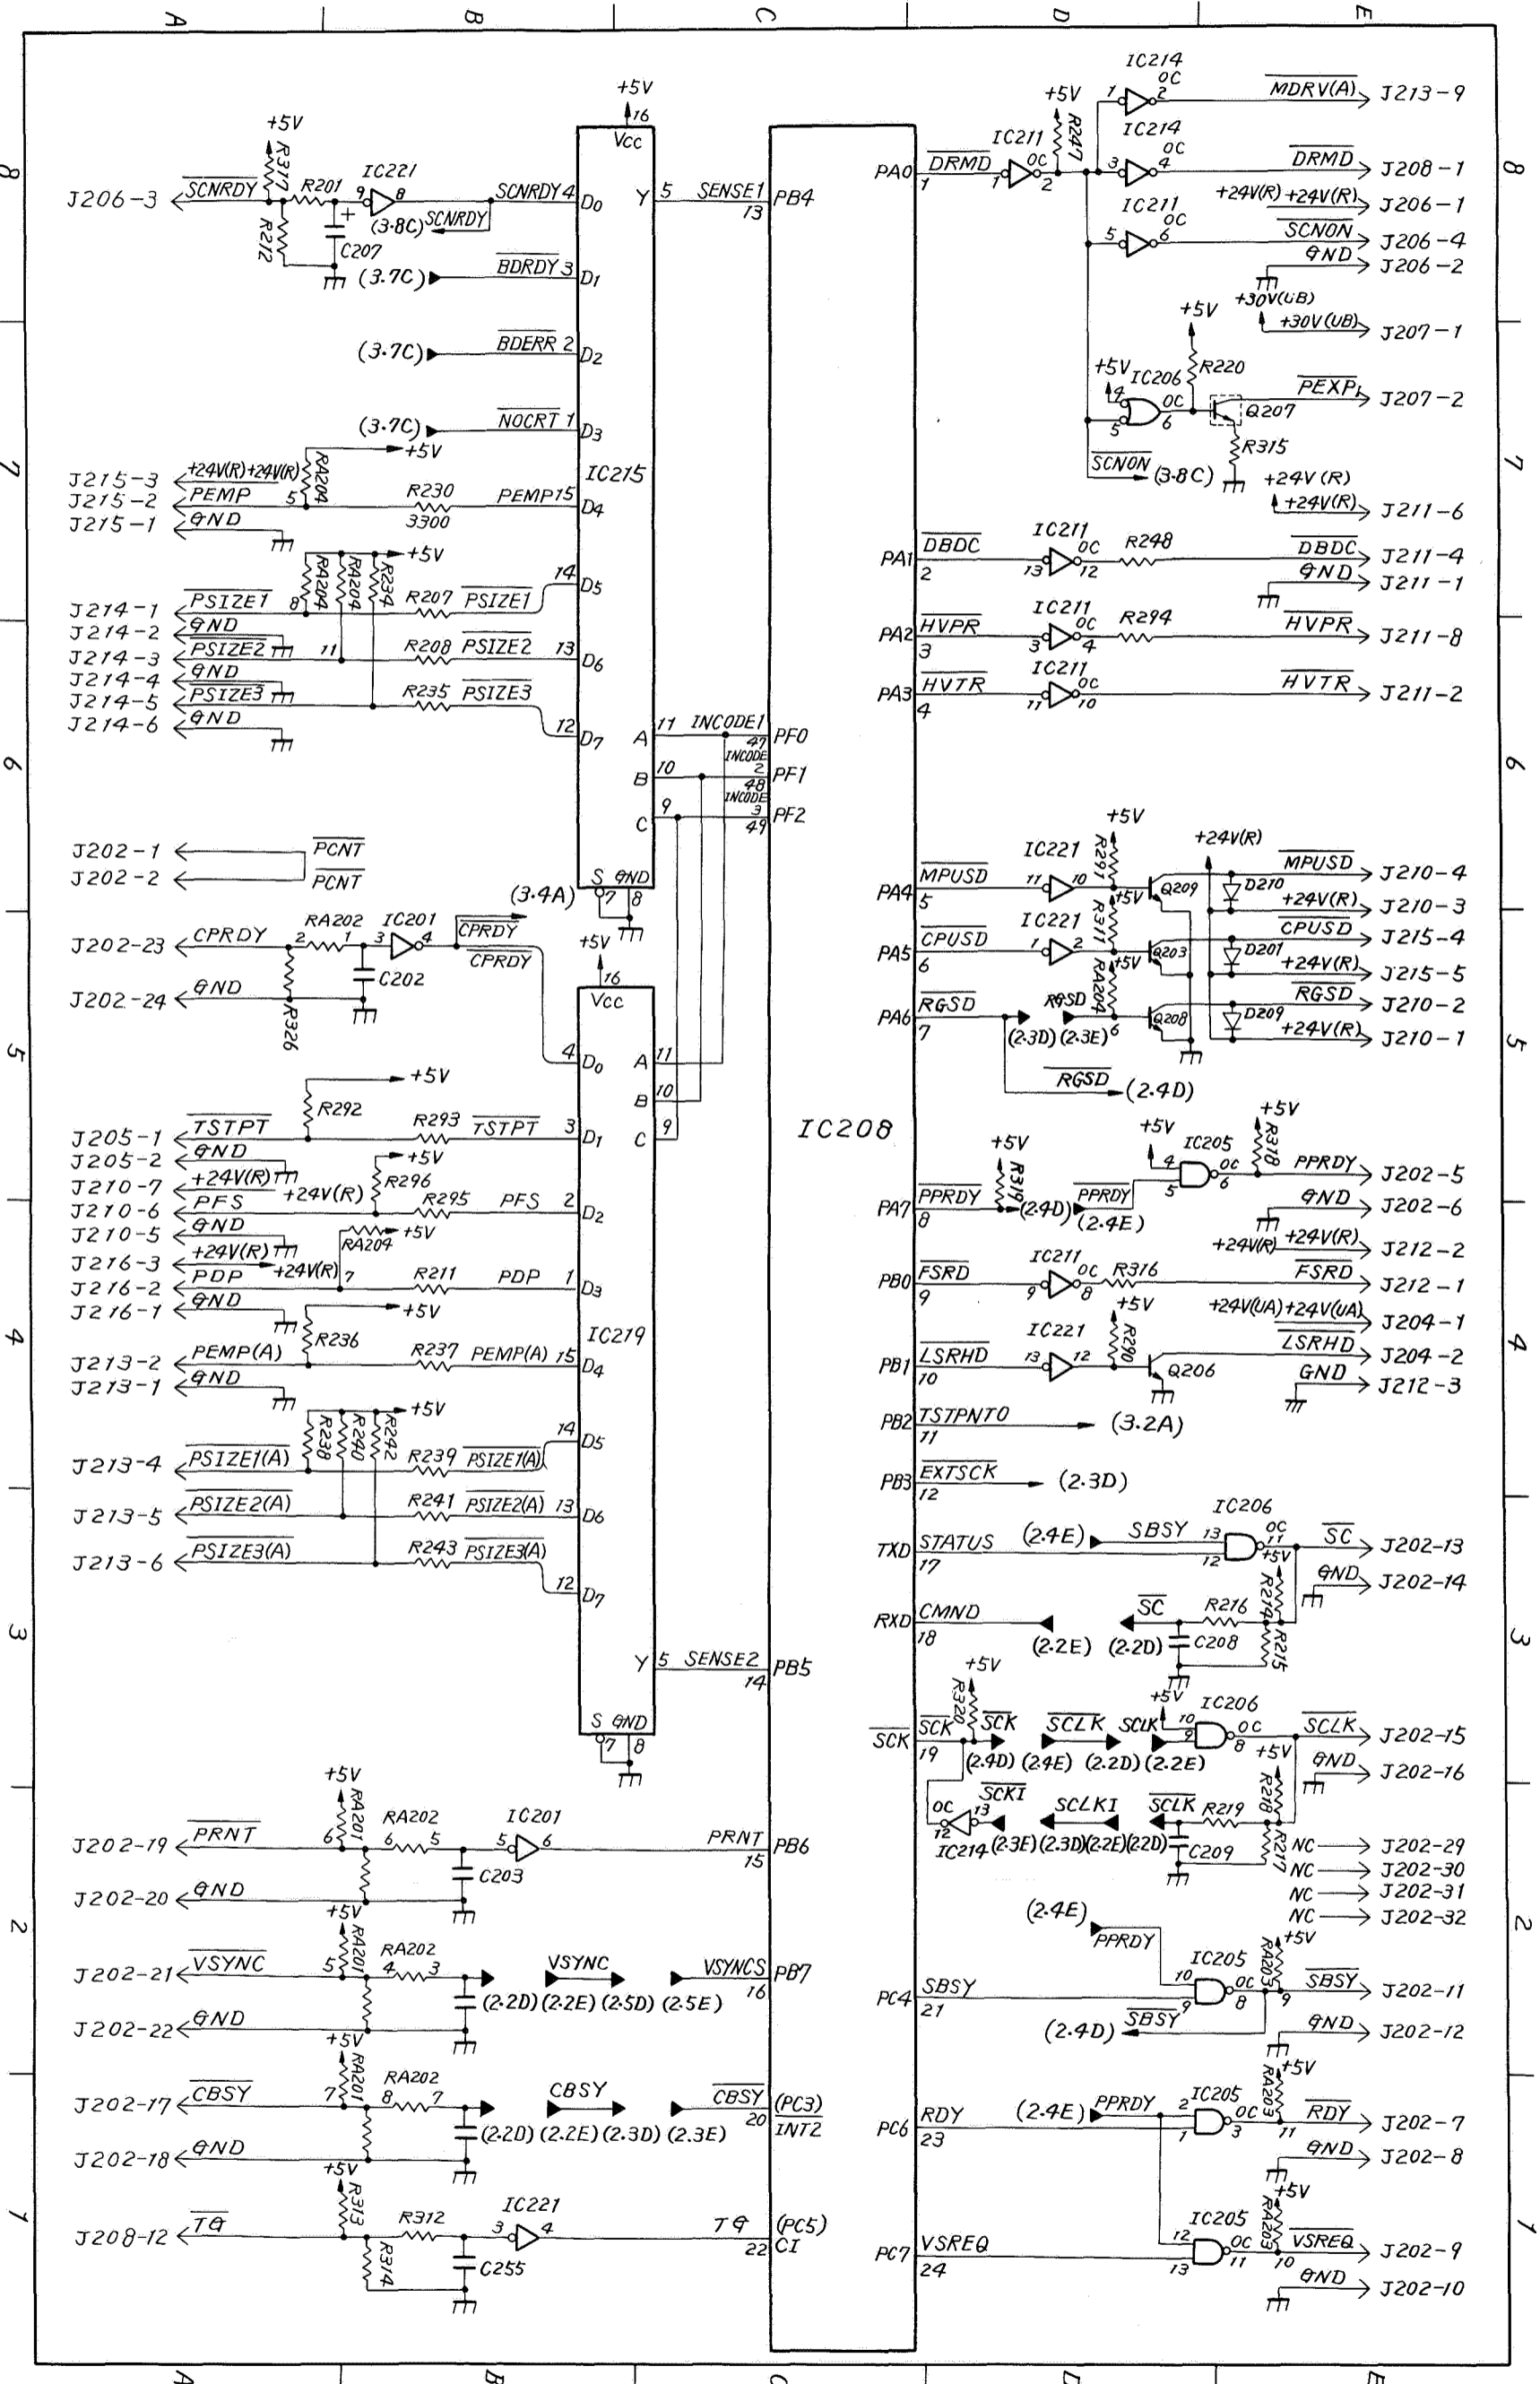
A B C D E

8 7 6 5 4 3 2 1

+5V
16
Vcc
+5V
R317
R212
J206-3 $\overline{SCNRDY}$
R201
IC221
9 8
(3.8C) $\overline{SCNRDY}$
C207
$\overline{SCNRDY}$ 4 D0
Y 5 SENSE1 PB4
13
(3.7C) $\overline{BDRDY}$ 3 D1
(3.7C) $\overline{BDERR}$ 2 D2
(3.7C) $\overline{NOCRT}$ 1 D3
+5V
RA204
J215-3 +24V(R) +24V(R)
J215-2 PEMP 5
J215-1 GND
R230
3300
PEMP 15 D4
IC215
+5V
RA204 RA204 R234
J214-1 $\overline{PSIZE1}$ 8
J214-2 GND
J214-3 $\overline{PSIZE2}$
J214-4 GND
J214-5 $\overline{PSIZE3}$
J214-6 GND
R207 $\overline{PSIZE1}$ 14 D5
11 R208 $\overline{PSIZE2}$ 13 D6
R235 $\overline{PSIZE3}$ 12 D7
11 INCODE1 A PF0
47
INCODE 2
10 B PF1
48
INCODE 3
9 C PF2
49
J202-1 $\overline{PCNT}$
J202-2 $\overline{PCNT}$
S GND
7 8
(3.4A)
J202-23 CPRDY
RA202 2 1
IC201 3 4
$\overline{CPRDY}$
$\overline{CPRDY}$
C202
+5V
16
Vcc
J202-24 GND
R326
4 D0 A 11
B 10
C 9
+5V
R292
J205-1 $\overline{TSTPT}$
J205-2 GND
R293 $\overline{TSTPT}$ 3 D1
+5V
R296
J210-7 +24V(R) +24V(R)
J210-6 PFS
J210-5 GND
R295 PFS 2 D2
+5V
RA204
J216-3 +24V(R) +24V(R) 7
J216-2 PDP
J216-1 GND
R211 PDP 1 D3
+5V
R236
J213-2 PEMP(A)
J213-1 GND
R237 PEMP(A) 15 D4
IC219
+5V
R238 R240 R242
J213-4 $\overline{PSIZE1(A)}$
R239 $\overline{PSIZE1(A)}$ 14 D5
J213-5 $\overline{PSIZE2(A)}$
R241 $\overline{PSIZE2(A)}$ 13 D6
J213-6 $\overline{PSIZE3(A)}$
R243 $\overline{PSIZE3(A)}$ 12 D7
Y 5 SENSE2 PB5
14
S GND
7 8
IC208
+5V
RA201 RA202 IC201
J202-19 $\overline{PRNT}$ 6 6 5 5 6
C203
PRNT PB6
15
J202-20 GND
+5V
RA201 RA202
J202-21 $\overline{VSYNC}$ 5 4 3
(2.2D) (2.2E) (2.5D) (2.5E)
VSYNC
$\overline{VSYNCS}$ PB7
16
J202-22 GND
+5V
RA201 RA202
J202-17 $\overline{CBSY}$ 7 8 7
(2.2D) (2.2E) (2.3D) (2.3E)
CBSY
$\overline{CBSY}$ (PC3)
20 INT2
J202-18 GND
+5V
R313 R312 IC221
J208-12 $\overline{TG}$
3 4
R314 C255
TG (PC5)
22 CI

PA0 $\overline{DRMD}$ 1
IC211 1 OC 2
+5V R247
IC214 1 OC 2
$\overline{MDRV(A)}$ J213-9
IC214 3 OC 4
$\overline{DRMD}$ J208-1
+24V(R) +24V(R) J206-1
IC211 5 OC 6
$\overline{SCNON}$ J206-4
GND J206-2
+30V(UB)
+30V(UB) J207-1
+5V
R220
+5V IC206
4 OC 6
5
$\overline{PEXP}$ J207-2
Q207
R315
$\overline{SCNON}$ (3.8C)
+24V(R)
+24V(R) J211-6
PA1 $\overline{DBDC}$ 2
IC211 13 OC 12
R248
$\overline{DBDC}$ J211-4
GND J211-1
PA2 $\overline{HVPR}$ 3
IC211 3 OC 4
R294
$\overline{HVPR}$ J211-8
PA3 $\overline{HVTR}$ 4
IC211 11 OC 10
$\overline{HVTR}$ J211-2
+5V
+24V(R)
IC221 11 10
R297
PA4 $\overline{MPUSD}$ 5
Q209 D210
$\overline{MPUSD}$ J210-4
+24V(R) J210-3
IC221 1 2
R311 +5V
PA5 $\overline{CPUSD}$ 6
Q203 D201
$\overline{CPUSD}$ J215-4
+24V(R) J215-5
PA6 $\overline{RGSD}$ 7
RGSD RA204 +5V
(2.3D) (2.3E) 6
Q208 D209
$\overline{RGSD}$ J210-2
+24V(R) J210-1
$\overline{RGSD}$ (2.4D)
+5V
R318
+5V IC205
+5V 4 OC 6
R319
PA7 $\overline{PPRDY}$ 8
(2.4D) $\overline{PPRDY}$ (2.4E) 5
$\overline{PPRDY}$ J202-5
GND J202-6
+24V(R) +24V(R) J212-2
PB0 $\overline{FSRD}$ 9
IC211 9 OC 8
R316
$\overline{FSRD}$ J212-1
+5V
+24V(UA) +24V(UA) J204-1
IC221 13 12
R290
PB1 $\overline{LSRHD}$ 10
Q206
$\overline{LSRHD}$ J204-2
GND J212-3
PB2 $\overline{TSTPNTO}$ 11 (3.2A)
PB3 $\overline{EXTSCK}$ 12 (2.3D)
IC206
TXD STATUS 17
(2.4E) SBSY 13 12 OC 11
+5V
R214
$\overline{SC}$ J202-13
GND J202-14
RXD CMND 18
(2.2E) (2.2D) $\overline{SC}$
R216
C208
R215
+5V
R320
$\overline{SCK}$ $\overline{SCK}$ 19
$\overline{SCK}$
$\overline{SCLK}$ $\overline{SCLK}$
(2.4D) (2.4E) (2.2D) (2.2E)
+5V IC206
10 9 OC 8
+5V
R218
$\overline{SCLK}$ J202-15
GND J202-16
$\overline{SCKI}$ $\overline{SCLKI}$ $\overline{SCLK}$
OC 13 12
IC214 (2.3E) (2.3D) (2.2E) (2.2D)
R219
C209
R217
NC J202-29
NC J202-30
NC J202-31
NC J202-32
(2.4E)
$\overline{PPRDY}$
+5V
RA203
IC205
10 OC 8
9
PC4 $\overline{SBSY}$ 21
(2.4D) $\overline{SBSY}$
9
$\overline{SBSY}$ J202-11
GND J202-12
+5V
RA203
IC205
(2.4E) $\overline{PPRDY}$ 2 OC 3
1
PC6 $\overline{RDY}$ 23
11
$\overline{RDY}$ J202-7
GND J202-8
+5V
RA203
IC205
12 OC 11
13
PC7 $\overline{VSREQ}$ 24
10
$\overline{VSREQ}$ J202-9
GND J202-10